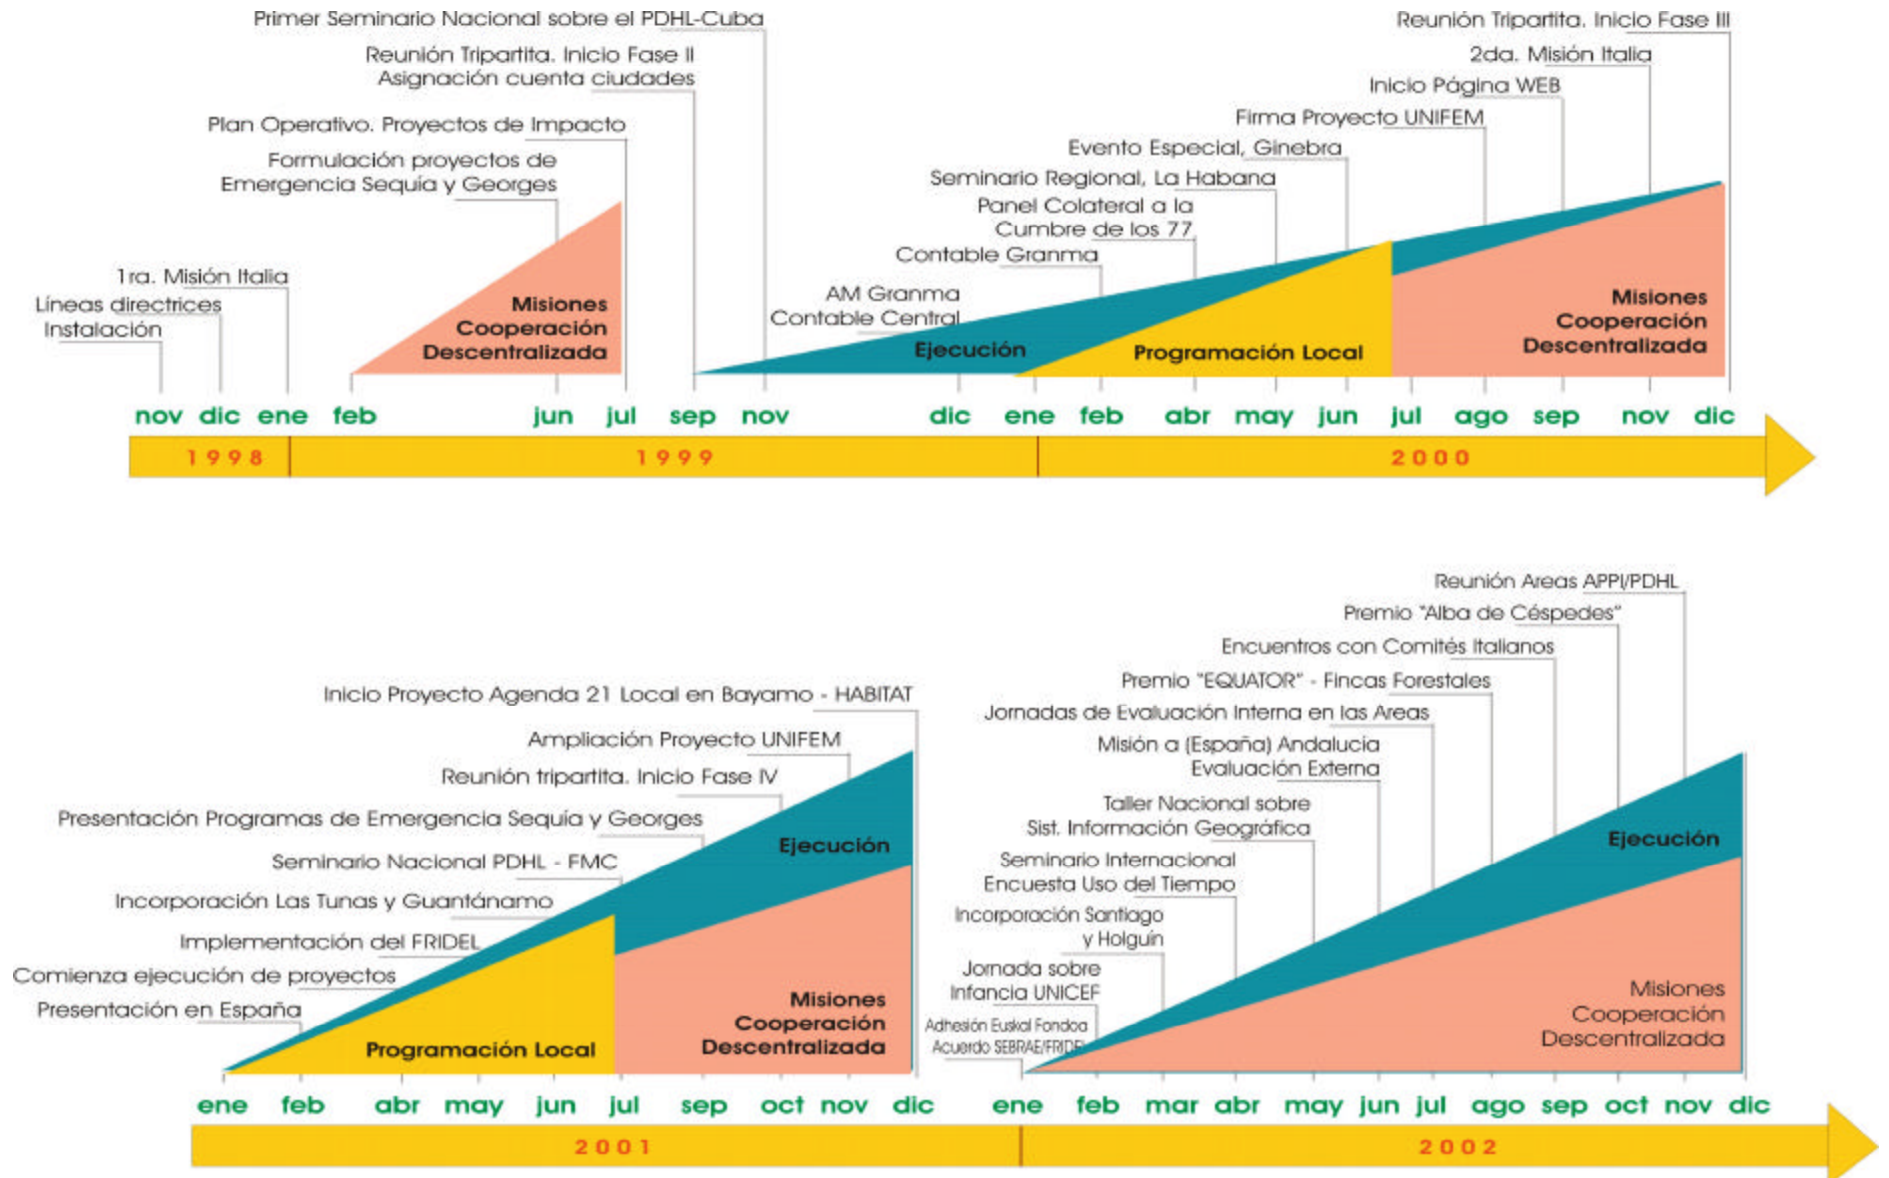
Primer Seminario Nacional sobre el PDHL-Cuba

Reunión Tripartita. Inicio Fase II
Asignación cuenta ciudades

Plan Operativo. Proyectos de Impacto

Formulación proyectos de Emergencia Sequía y Georges

1ra. Misión Italia
Líneas directrices
Instalación

Misiones Cooperación Descentralizada

Reunión Tripartita. Inicio Fase III
2da. Misión Italia
Inicio Página WEB
Firma Proyecto UNIFEM
Evento Especial, Ginebra
Seminario Regional, La Habana
Panel Colateral a la Cumbre de los 77
Contable Granma
AM Granma
Contable Central

Ejecución
Programación Local
Misiones Cooperación Descentralizada

nov dic ene feb jun jul sep nov dic ene feb abr may jun jul ago sep nov dic

1998 1999 2000

Inicio Proyecto Agenda 21 Local en Bayamo - HABITAT
Ampliación Proyecto UNIFEM
Reunión tripartita. Inicio Fase IV
Presentación Programas de Emergencia Sequía y Georges
Seminario Nacional PDHL - FMC
Incorporación Las Tunas y Guantánamo
Implementación del FRIDEL
Comienza ejecución de proyectos
Presentación en España

Ejecución
Programación Local
Misiones Cooperación Descentralizada

Reunión Areas APPI/PDHL
Premio "Alba de Céspedes"
Encuentros con Comités Italianos
Premio "EQUATOR" - Fincas Forestales
Jornadas de Evaluación Interna en las Areas
Misión a (España) Andalucía
Evaluación Externa
Taller Nacional sobre Sist. Información Geográfica
Seminario Internacional
Encuesta Uso del Tiempo
Incorporación Santiago y Holguín
Jornada sobre Infancia UNICEF
Adhesión Euskal Fondoa
Acuerdo SEBRAE/FRIDEL

Ejecución
Misiones Cooperación Descentralizada

ene feb abr may jun jul sep oct nov dic ene feb mar abr may jun jul ago sep oct nov dic

2001 2002